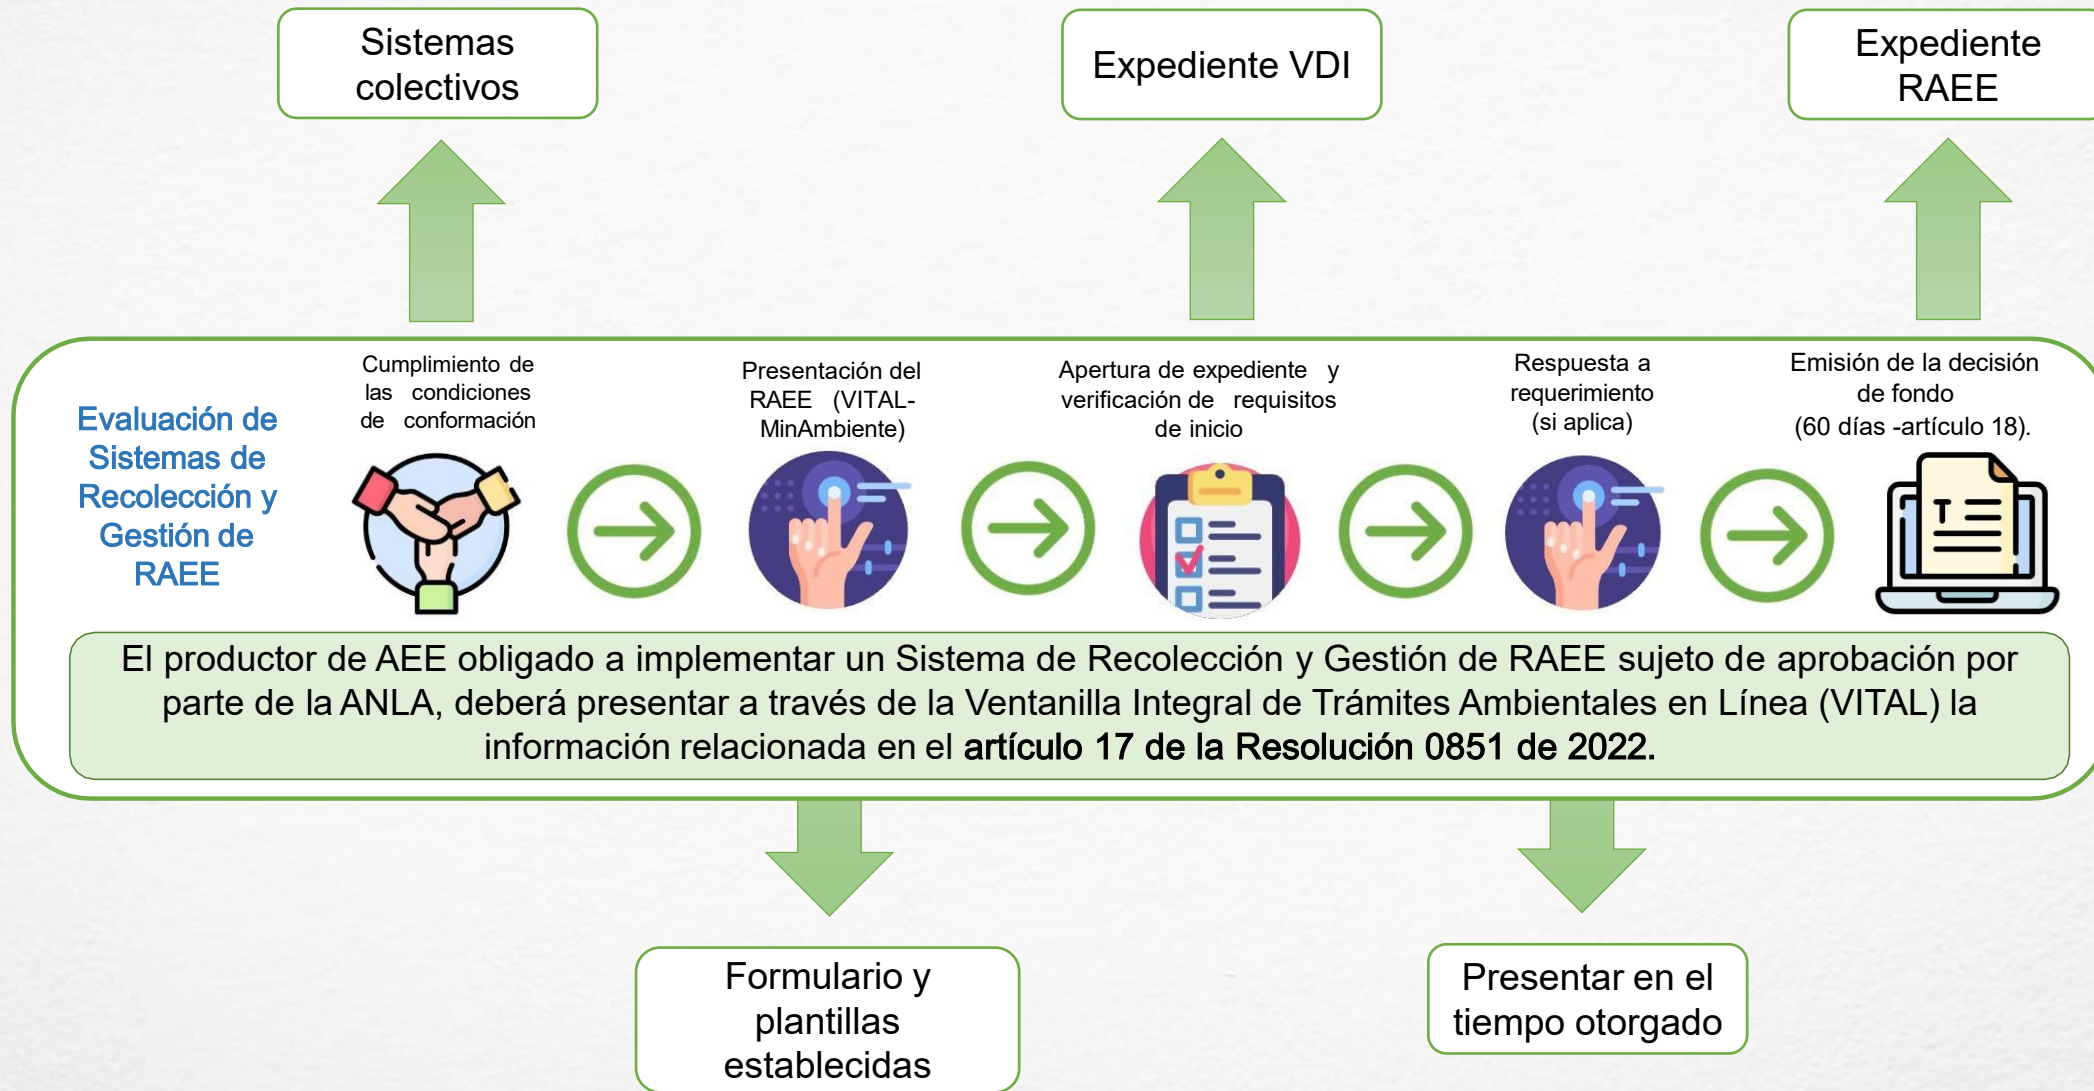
Sistemas colectivos

Expediente VDI

Expediente RAEE

Evaluación de Sistemas de Recolección y Gestión de RAEE

Cumplimiento de las condiciones de conformación

Presentación del RAEE (VITAL-MinAmbiente)

Apertura de expediente y verificación de requisitos de inicio

Respuesta a requerimiento (si aplica)

Emisión de la decisión de fondo (60 días -artículo 18).

T

El productor de AEE obligado a implementar un Sistema de Recolección y Gestión de RAEE sujeto de aprobación por parte de la ANLA, deberá presentar a través de la Ventanilla Integral de Trámites Ambientales en Línea (VITAL) la información relacionada en el **artículo 17 de la Resolución 0851 de 2022.**

Formulario y plantillas establecidas

Presentar en el tiempo otorgado